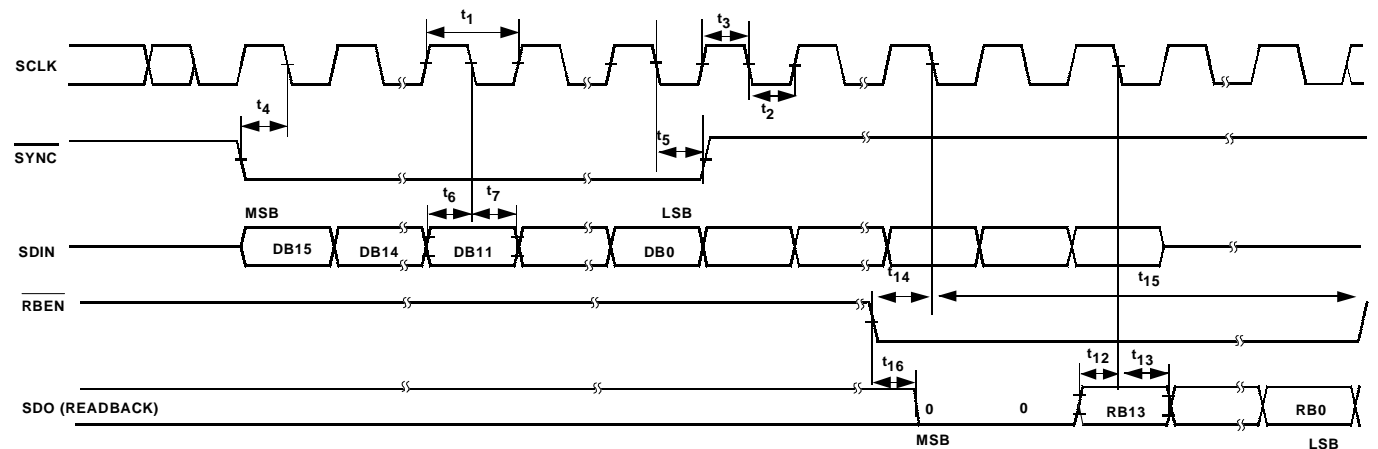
$t_1$

$t_3$

SCLK

$t_2$

$t_4$

$\overline{SYNC}$

$t_5$

$t_6$ $t_7$

MSB

LSB

SDIN

DB15

DB14

DB11

DB0

$t_{14}$

$t_{15}$

$\overline{RBEN}$

$t_{16}$

$t_{12}$ $t_{13}$

SDO (READBACK)

0

0

RB13

RB0

MSB

LSB